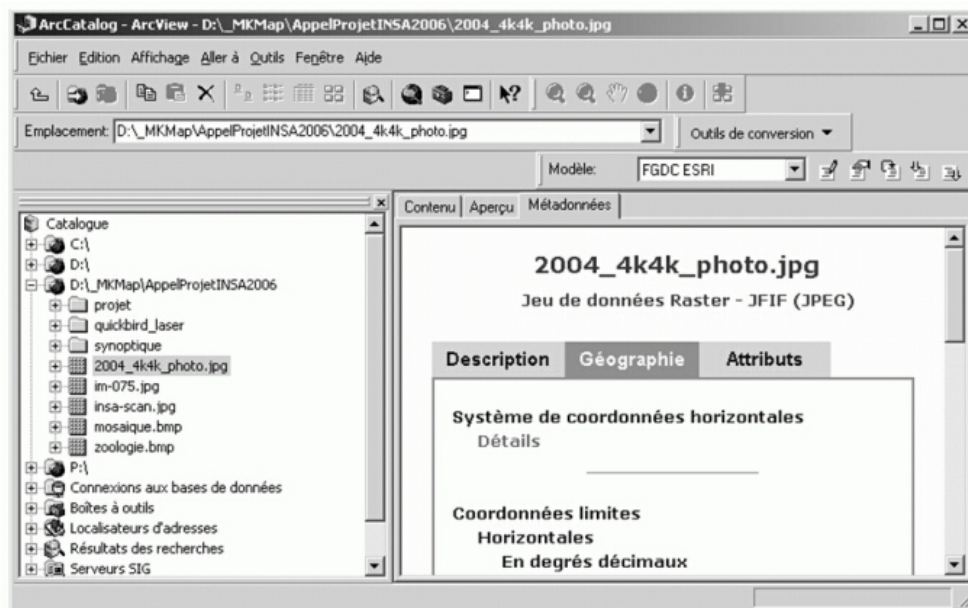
ArcCatalog - ArcView - D:\_MKMap\AppelProjetINSA2006\2004_4k4k_photo.jpg

Fichier Edition Affichage Aller à Outils Fenêtre Aide

Emplacement: D:\_MKMap\AppelProjetINSA2006\2004_4k4k_photo.jpg

Outils de conversion

Modèle: FGDC ESRI

Catalogue
C:\
D:\
D:\_MKMap\AppelProjetINSA2006
projet
quickbird_laser
synoptique
2004_4k4k_photo.jpg
im-075.jpg
insa-scan.jpg
mosaique.bmp
zoologie.bmp
P:\
Connexions aux bases de données
Boîtes à outils
Localisateurs d'adresses
Résultats des recherches
Serveurs SIG

Contenu | Aperçu | Métadonnées

2004_4k4k_photo.jpg

Jeu de données Raster - JFIF (JPEG)

Description | Géographie | Attributs

Système de coordonnées horizontales
Détails

Coordonnées limites
Horizontales
En degrés décimaux